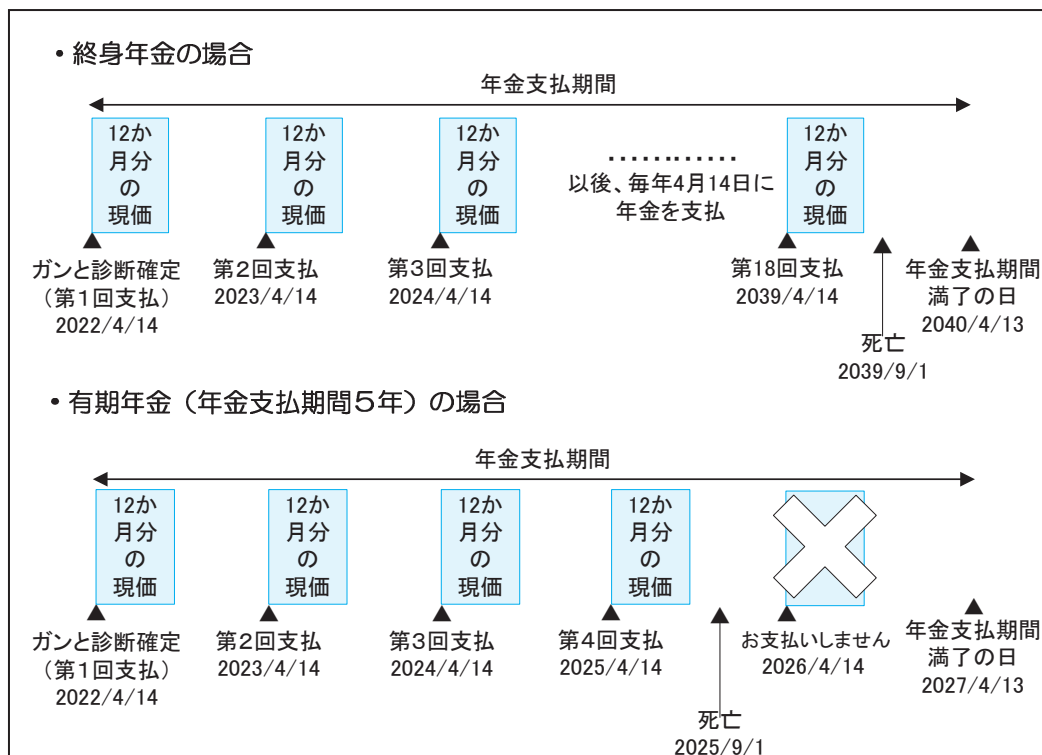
・終身年金の場合

年金支払期間

12か月分の現価

12か月分の現価

12か月分の現価

以後、毎年4月14日に年金を支払

12か月分の現価

ガンと診断確定（第1回支払）2022/4/14

第2回支払 2023/4/14

第3回支払 2024/4/14

第18回支払 2039/4/14

死亡 2039/9/1

年金支払期間満了の日 2040/4/13

・有期年金（年金支払期間5年）の場合

年金支払期間

12か月分の現価

12か月分の現価

12か月分の現価

12か月分の現価

ガンと診断確定（第1回支払）2022/4/14

第2回支払 2023/4/14

第3回支払 2024/4/14

第4回支払 2025/4/14

死亡 2025/9/1

お支払いしません 2026/4/14

年金支払期間満了の日 2027/4/13